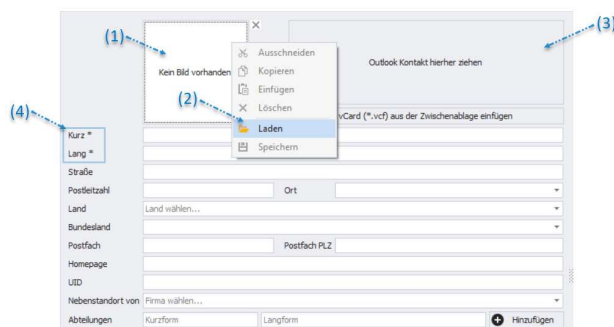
(1)

Kein Bild vorhanden

×

Ausschneiden
Kopieren
Einfügen
Löschen
Laden
Speichern

(2)

Outlook Kontakt hierher ziehen

(3)

vCard (*.vcf) aus der Zwischenablage einfügen

(4)

Kurz *
Lang *
Straße
Postleitzahl
Ort
Land
Land wählen...
Bundesland
Postfach
Postfach PLZ
Homepage
UID
Nebenstandort von
Firma wählen...
Abteilungen
Kurzform
Langform
Hinzufügen